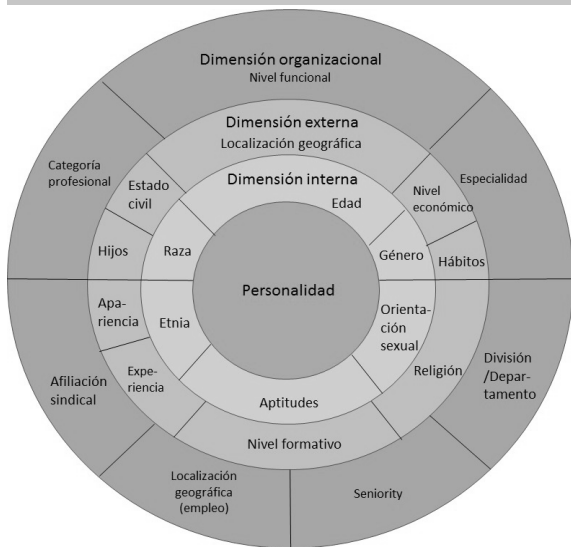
Dimensión organizacional
Nivel funcional

Dimensión externa
Localización geográfica

Dimensión interna

Categoría profesional

Estado civil

Nivel económico

Especialidad

Edad

Hijos

Raza

Género

Hábitos

Personalidad

Apariencia

Etnia

Orientación sexual

Experiencia

Religión

División /Departamento

Afiliación sindical

Aptitudes

Nivel formativo

Localización geográfica (empleo)

Seniority